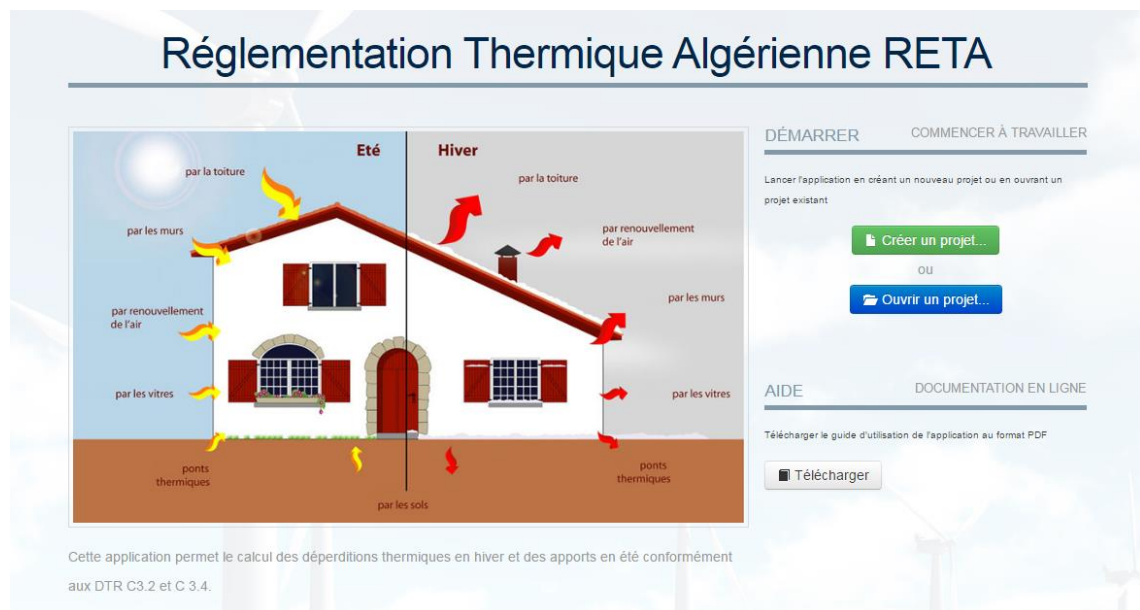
Réglementation Thermique Algérienne RETA

Eté

Hiver

par la toiture

par les murs

par renouvellement de l'air

par les vitres

ponts thermiques

par la toiture

par renouvellement de l'air

par les murs

par les vitres

ponts thermiques

par les sols

DÉMARRER

COMMENCER À TRAVAILLER

Lancer l'application en créant un nouveau projet ou en ouvrant un projet existant

Créer un projet...

ou

Ouvrir un projet...

AIDE

DOCUMENTATION EN LIGNE

Télécharger le guide d'utilisation de l'application au format PDF

Télécharger

Cette application permet le calcul des déperditions thermiques en hiver et des apports en été conformément aux DTR C3.2 et C 3.4.